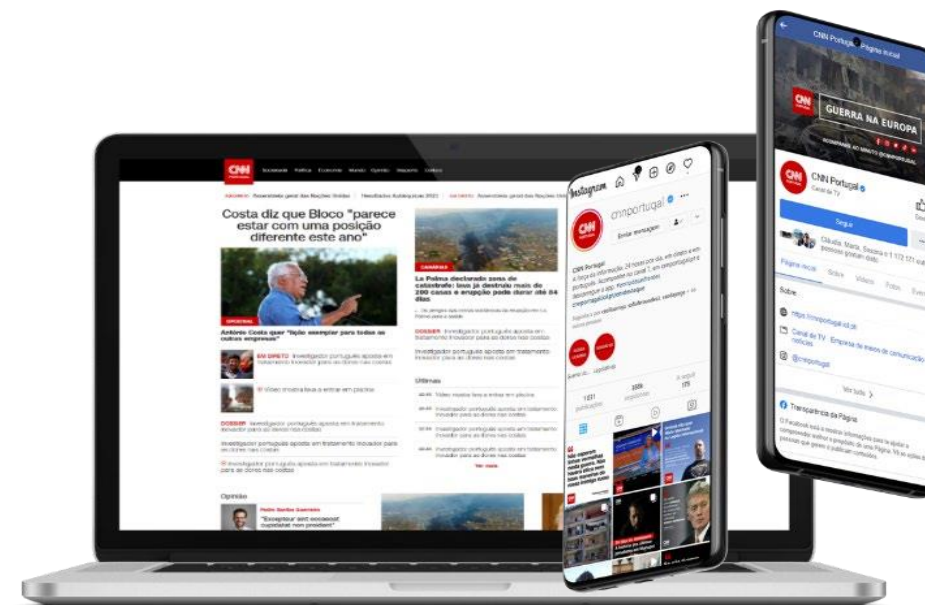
CNN PORTUGAL

Costa diz que Bloco "parece estar com uma posição diferente este ano"

La Palma declarada zona de catástrofe: lava já destruiu mais de 200 casas e erupção pode durar até 84 dias

António Costa quer "lição exemplar para todas as outras empresas"

EM DIRETO

DOSSIER Investigador português apoiado em tratamento inovador para as dores nas costas

Investigador português apoiado em tratamento inovador para as dores nas costas

Últimas

Ver mais

Opinião

Pedro Santos Guerreiro

Instagram

cnnportugal

Enviar mensagem

CNN Portugal

1 031
publicações

356k
seguidores

175
a seguir

CNN Portugal · Página inicial

GUERRA NA EUROPA

CNN Portugal
Canal de TV

Seguir

Página inicial
Sobre
Vídeos
Fotos

Sobre

https://cnnportugal.iol.pt

Canal de TV · Empresa de meios de comunicação/notícias

@cnnportugal

Ver tudo

Transparência da Página

O Facebook está a mostrar informações para te ajudar a compreender melhor o propósito de uma Página. Vê as ações das pessoas que gerem e publicam conteúdos.